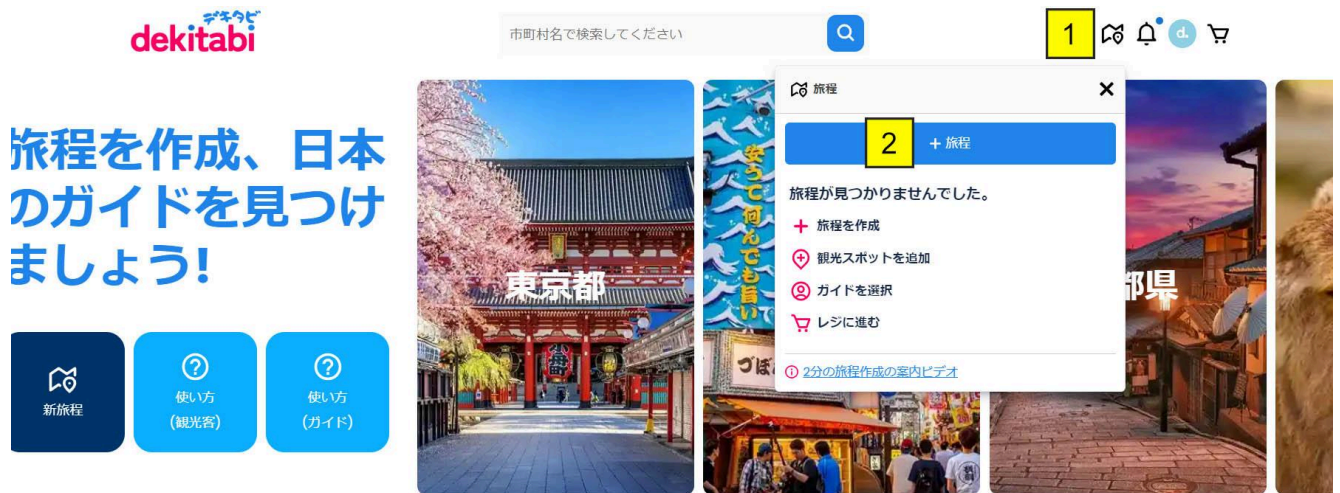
デキタビ
dekitabi

市町村名で検索してください

1

d.

旅程

2

+ 旅程

旅程が見つかりませんでした。

旅程を作成

観光スポットを追加

ガイドを選択

レジに進む

2分の旅程作成の案内ビデオ

旅程を作成、日本のガイドを見つけましょう!

新旅程

使い方
(観光客)

使い方
(ガイド)

東京都

安うて何んでも旨いで

づぼ

都県